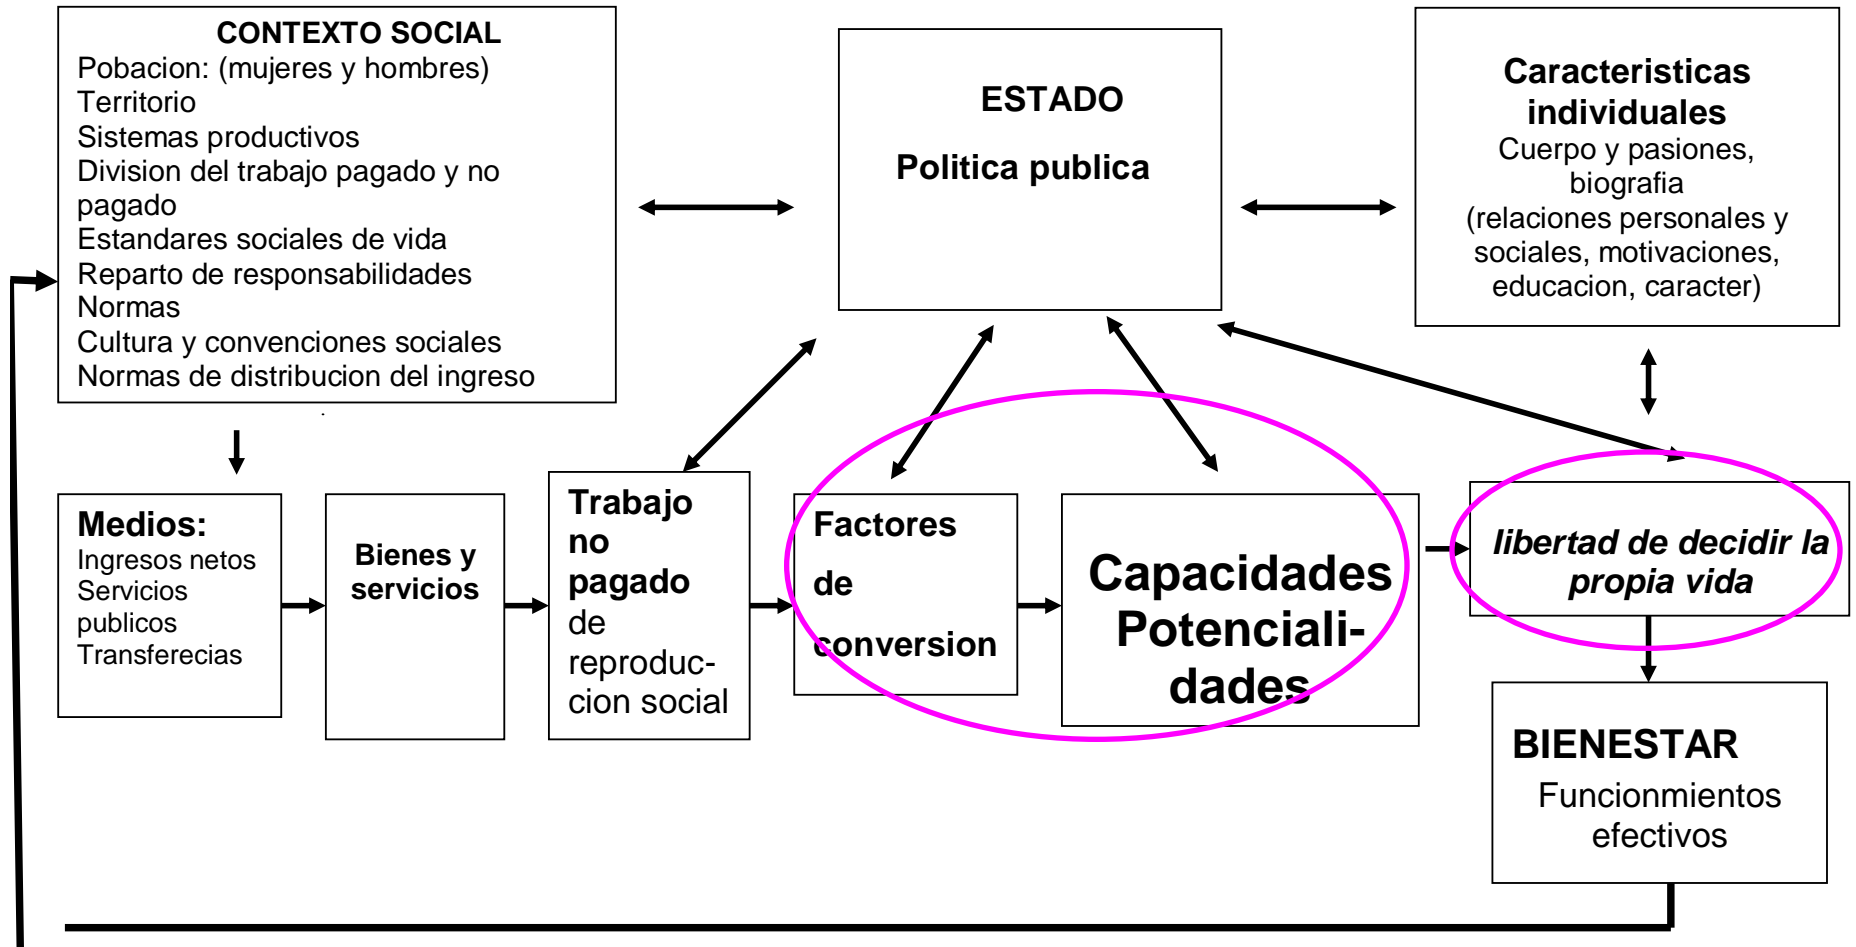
CONTEXTO SOCIAL
Pobacion: (mujeres y hombres)
Territorio
Sistemas productivos
Division del trabajo pagado y no pagado
Estandares sociales de vida
Reparto de responsabilidades
Normas
Cultura y convenciones sociales
Normas de distribucion del ingreso

ESTADO

Politica publica

Caracteristicas individuales
Cuerpo y pasiones, biografia
(relaciones personales y sociales, motivaciones, educacion, caracter)

Medios:
Ingresos netos
Servicios publicos
Transferecias

Bienes y servicios

Trabajo no pagado de reproduccion social

Factores de conversion

Capacidades Potencialidades

libertad de decidir la propia vida

BIENESTAR
Funcionmientos efectivos